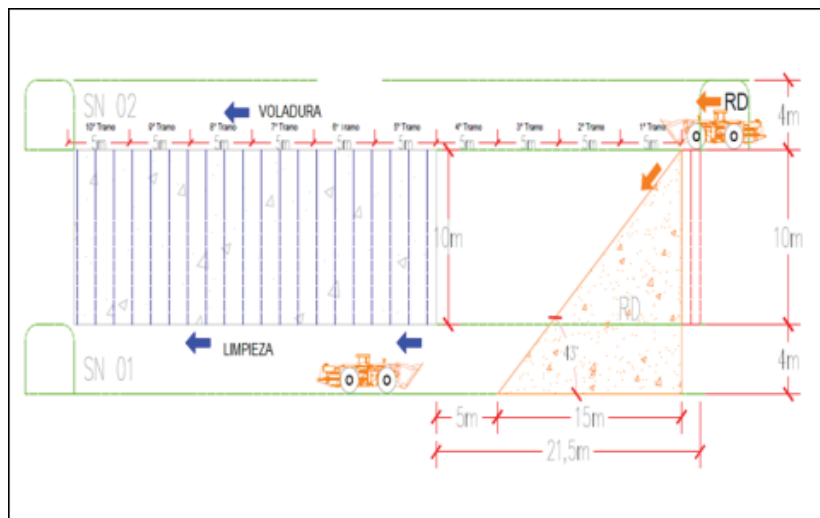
SN 02

VOLADURA

RD

4m

10° Tramo
9° Tramo
8° Tramo
7° Tramo
6° Tramo
5° Tramo
4° Tramo
3° Tramo
2° Tramo
1° Tramo

5m 5m 5m 5m 5m 5m 5m 5m 5m 5m

10m

10m

RD

43°

SN 01

LIMPIEZA

4m

5m

15m

21,5m